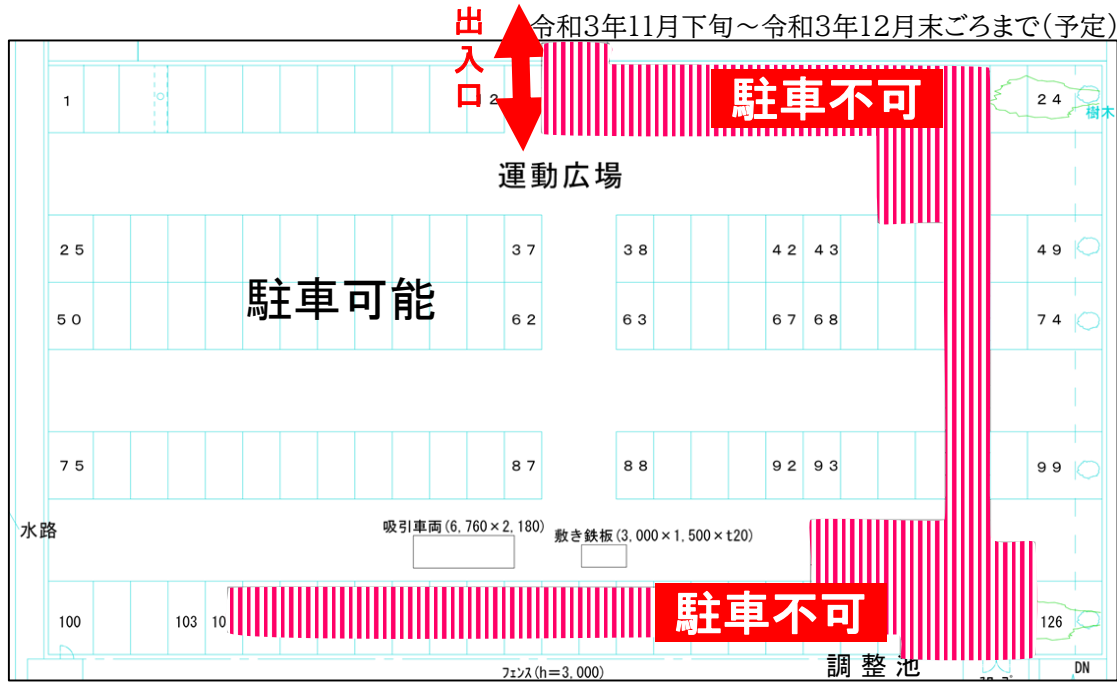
出入口

令和3年11月下旬～令和3年12月末ごろまで(予定)

1

2

駐車不可

24

樹木

運動広場

25

37

38

42 43

49

駐車可能

50

62

63

67 68

74

75

87

88

92 93

99

水路

吸引車両(6,760×2,180)

敷き鉄板(3,000×1,500×t20)

100

103 10

駐車不可

126

フェンス(h=3,000)

調整池

DN